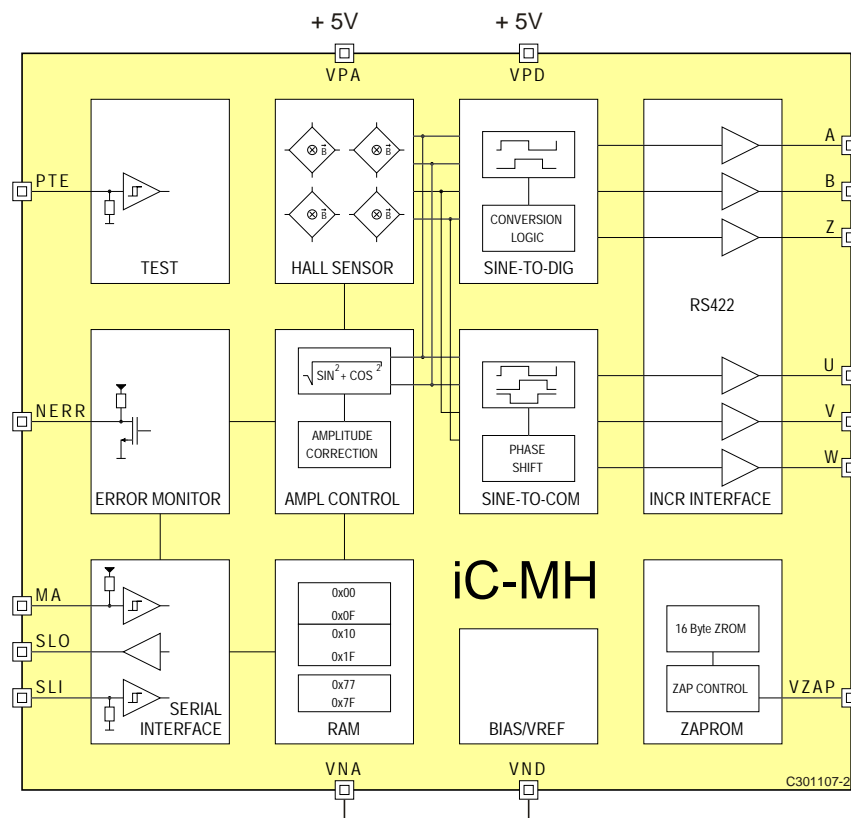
+ 5V
+ 5V
VPA
VPD
PTE
TEST
HALL SENSOR
CONVERSION LOGIC
SINE-TO-DIG
A
B
Z
RS422
NERR
$\sqrt{SIN^2 + COS^2}$
AMPLITUDE CORRECTION
PHASE SHIFT
U
V
W
ERROR MONITOR
AMPL CONTROL
SINE-TO-COM
INCR INTERFACE
iC-MH
MA
SLO
SLI
SERIAL INTERFACE
0x00
0x0F
0x10
0x1F
0x77
0x7F
RAM
BIAS/VREF
16 Byte ZROM
ZAP CONTROL
ZAPROM
VZAP
VNA
VND
C301107-2